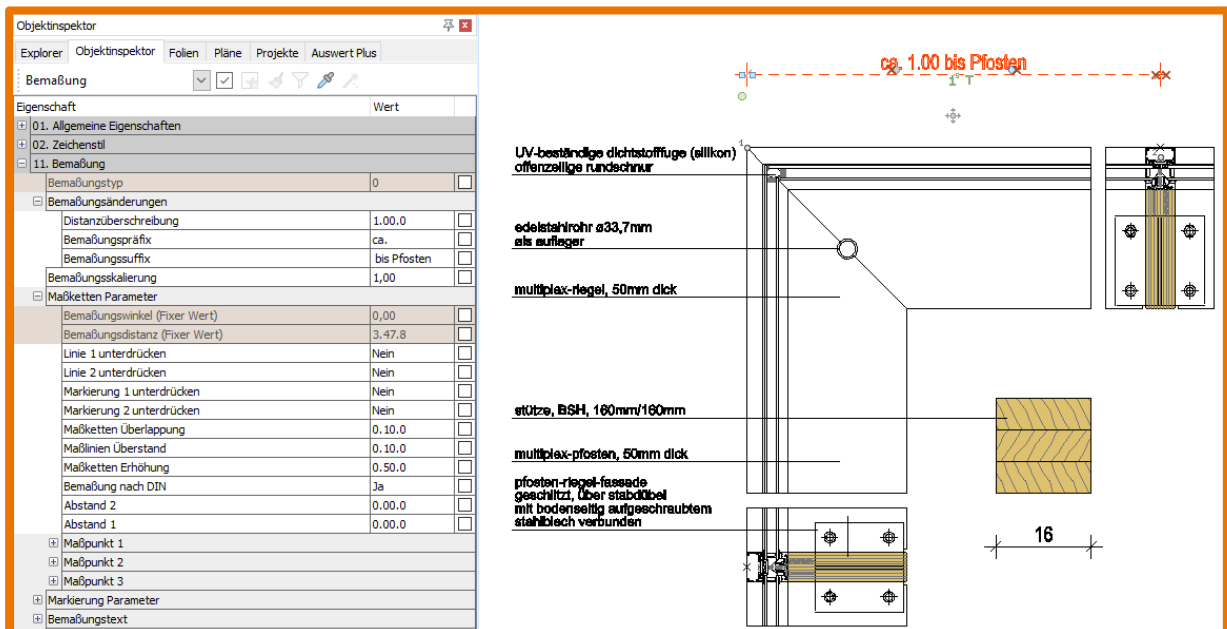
Objektinspektor

Explorer | Objektinspektor | Folien | Pläne | Projekte | Auswert Plus

Bemaßung

| Eigenschaft | Wert |
|---|---|
| 01. Allgemeine Eigenschaften | |
| 02. Zeichenstil | |
| 11. Bemaßung | |
| Bemaßungstyp | 0 |
| Bemaßungsänderungen | |
| Distanzüberschreibung | 1.00.0 |
| Bemaßungspräfix | ca. |
| Bemaßungssuffix | bis Pfosten |
| Bemaßungsskalierung | 1,00 |
| Maßketten Parameter | |
| Bemaßungswinkel (Fixer Wert) | 0,00 |
| Bemaßungsdistanz (Fixer Wert) | 3.47.8 |
| Linie 1 unterdrücken | Nein |
| Linie 2 unterdrücken | Nein |
| Markierung 1 unterdrücken | Nein |
| Markierung 2 unterdrücken | Nein |
| Maßketten Überlappung | 0.10.0 |
| Maßlinien Überstand | 0.10.0 |
| Maßketten Erhöhung | 0.50.0 |
| Bemaßung nach DIN | Ja |
| Abstand 2 | 0.00.0 |
| Abstand 1 | 0.00.0 |
| Maßpunkt 1 | |
| Maßpunkt 2 | |
| Maßpunkt 3 | |
| Markierung Parameter | |
| Bemaßungstext | |

ca. 1.00 bis Pfosten

1

UV-beständige dichtstofffuge (silikon)
offenzellige rundschnur

edelstahlrohr ø33,7mm
als auflager

multiplex-riegel, 50mm dick

stütze, BSH, 160mm/160mm

multiplex-pfosten, 50mm dick

pfosten-riegel-fassade
geschlitzt, über stabdübel
mit bodenseitig aufgeschraubtem
stahlblech verbunden

16